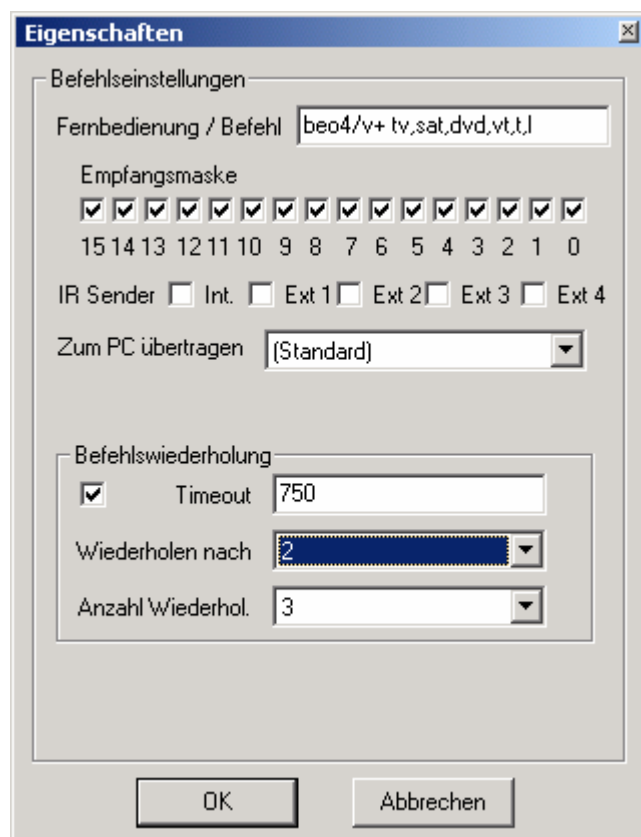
Eigenschaften

Befehlseinstellungen

Fernbedienung / Befehl beo4/v+ tv,sat,dvd,vt,t,l

Empfangsmaske

15 14 13 12 11 10 9 8 7 6 5 4 3 2 1 0

IR Sender Int. Ext 1 Ext 2 Ext 3 Ext 4

Zum PC übertragen (Standard)

Befehlswiederholung

Timeout 750

Wiederholen nach 2

Anzahl Wiederhol. 3

OK Abbrechen